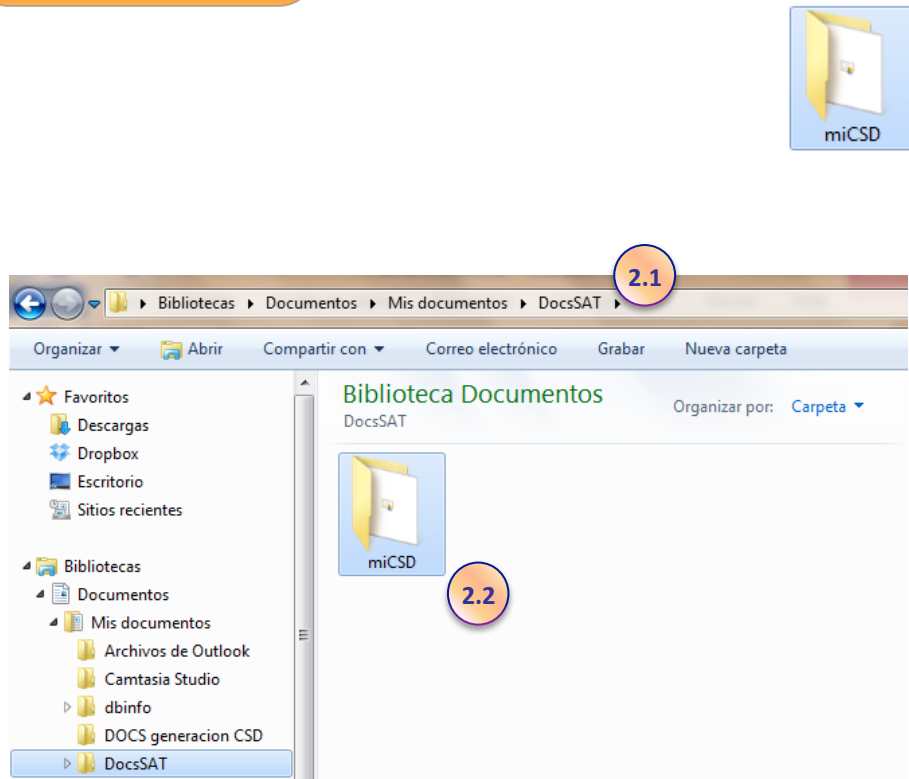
miCSD

2.1

Bibliotecas ▸ Documentos ▸ Mis documentos ▸ DocsSAT ▸

Organizar ▾ Abrir Compartir con ▾ Correo electrónico Grabar Nueva carpeta

Favoritos
Descargas
Dropbox
Escritorio
Sitios recientes

Bibliotecas
Documentos
Mis documentos
Archivos de Outlook
Camtasia Studio
dbinfo
DOCS generacion CSD
DocsSAT

Biblioteca Documentos
DocsSAT

Organizar por: Carpeta ▾

miCSD

2.2